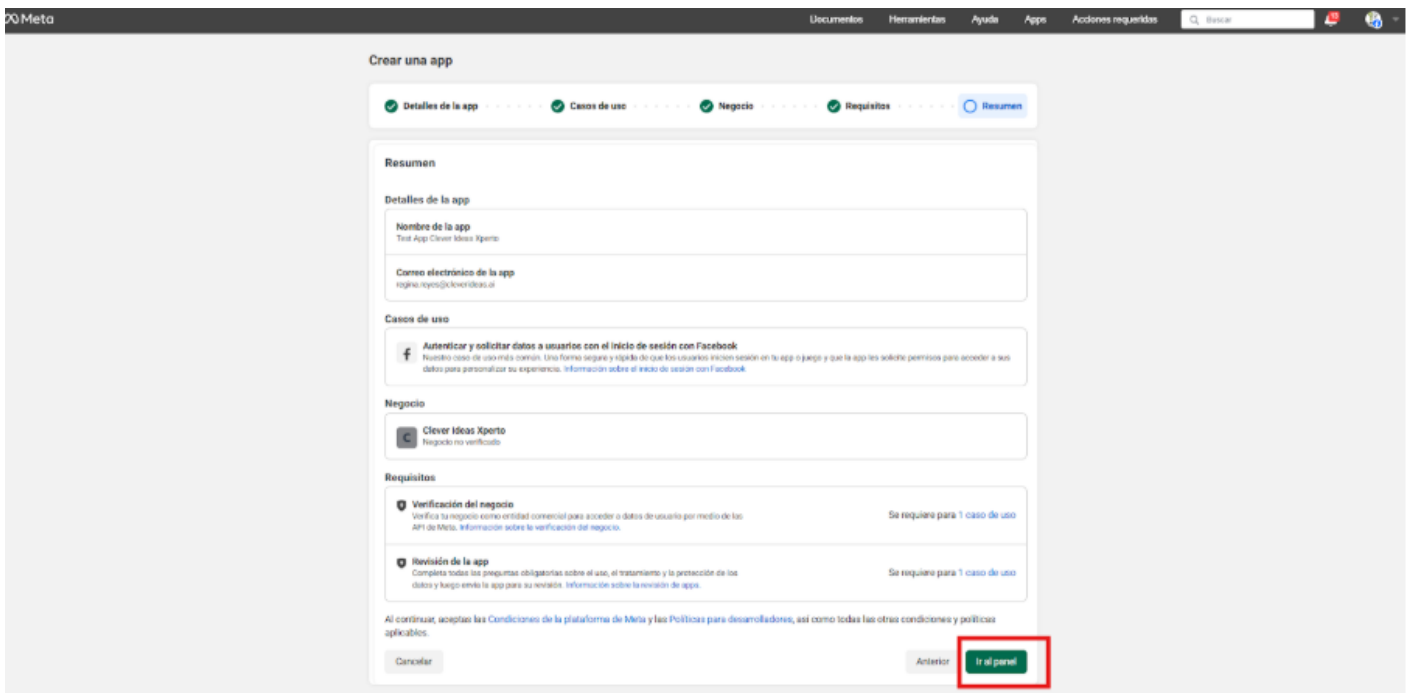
Meta

Documentos Herramientas Ayuda Apps Acciones requeridas Buscar

Crear una app

Detalles de la app Casos de uso Negocio Requisitos Resumen

Resumen

Detalles de la app

Nombre de la app
Test App Clever Ideas Xperto

Correo electrónico de la app
regina.reyes@cleverideas.ai

Casos de uso

Autenticar y solicitar datos a usuarios con el inicio de sesión con Facebook
Nuestro caso de uso más común. Una forma segura y rápida de que los usuarios inicien sesión en tu app o juego y que la app les solicite permisos para acceder a sus datos para personalizar su experiencia. Información sobre el inicio de sesión con Facebook

Negocio

Clever Ideas Xperto
Negocio no verificado

Requisitos

Verificación del negocio
Verifica tu negocio como entidad comercial para acceder a datos de usuario por medio de las API de Meta. Información sobre la verificación del negocio.
Se requiere para 1 caso de uso

Revisión de la app
Completa todas las preguntas obligatorias sobre el uso, el tratamiento y la protección de los datos y luego envía la app para su revisión. Información sobre la revisión de apps.
Se requiere para 1 caso de uso

Al continuar, aceptas las Condiciones de la plataforma de Meta y las Políticas para desarrolladores, así como todas las otras condiciones y políticas aplicables.

Cancelar

Anterior Ir al panel